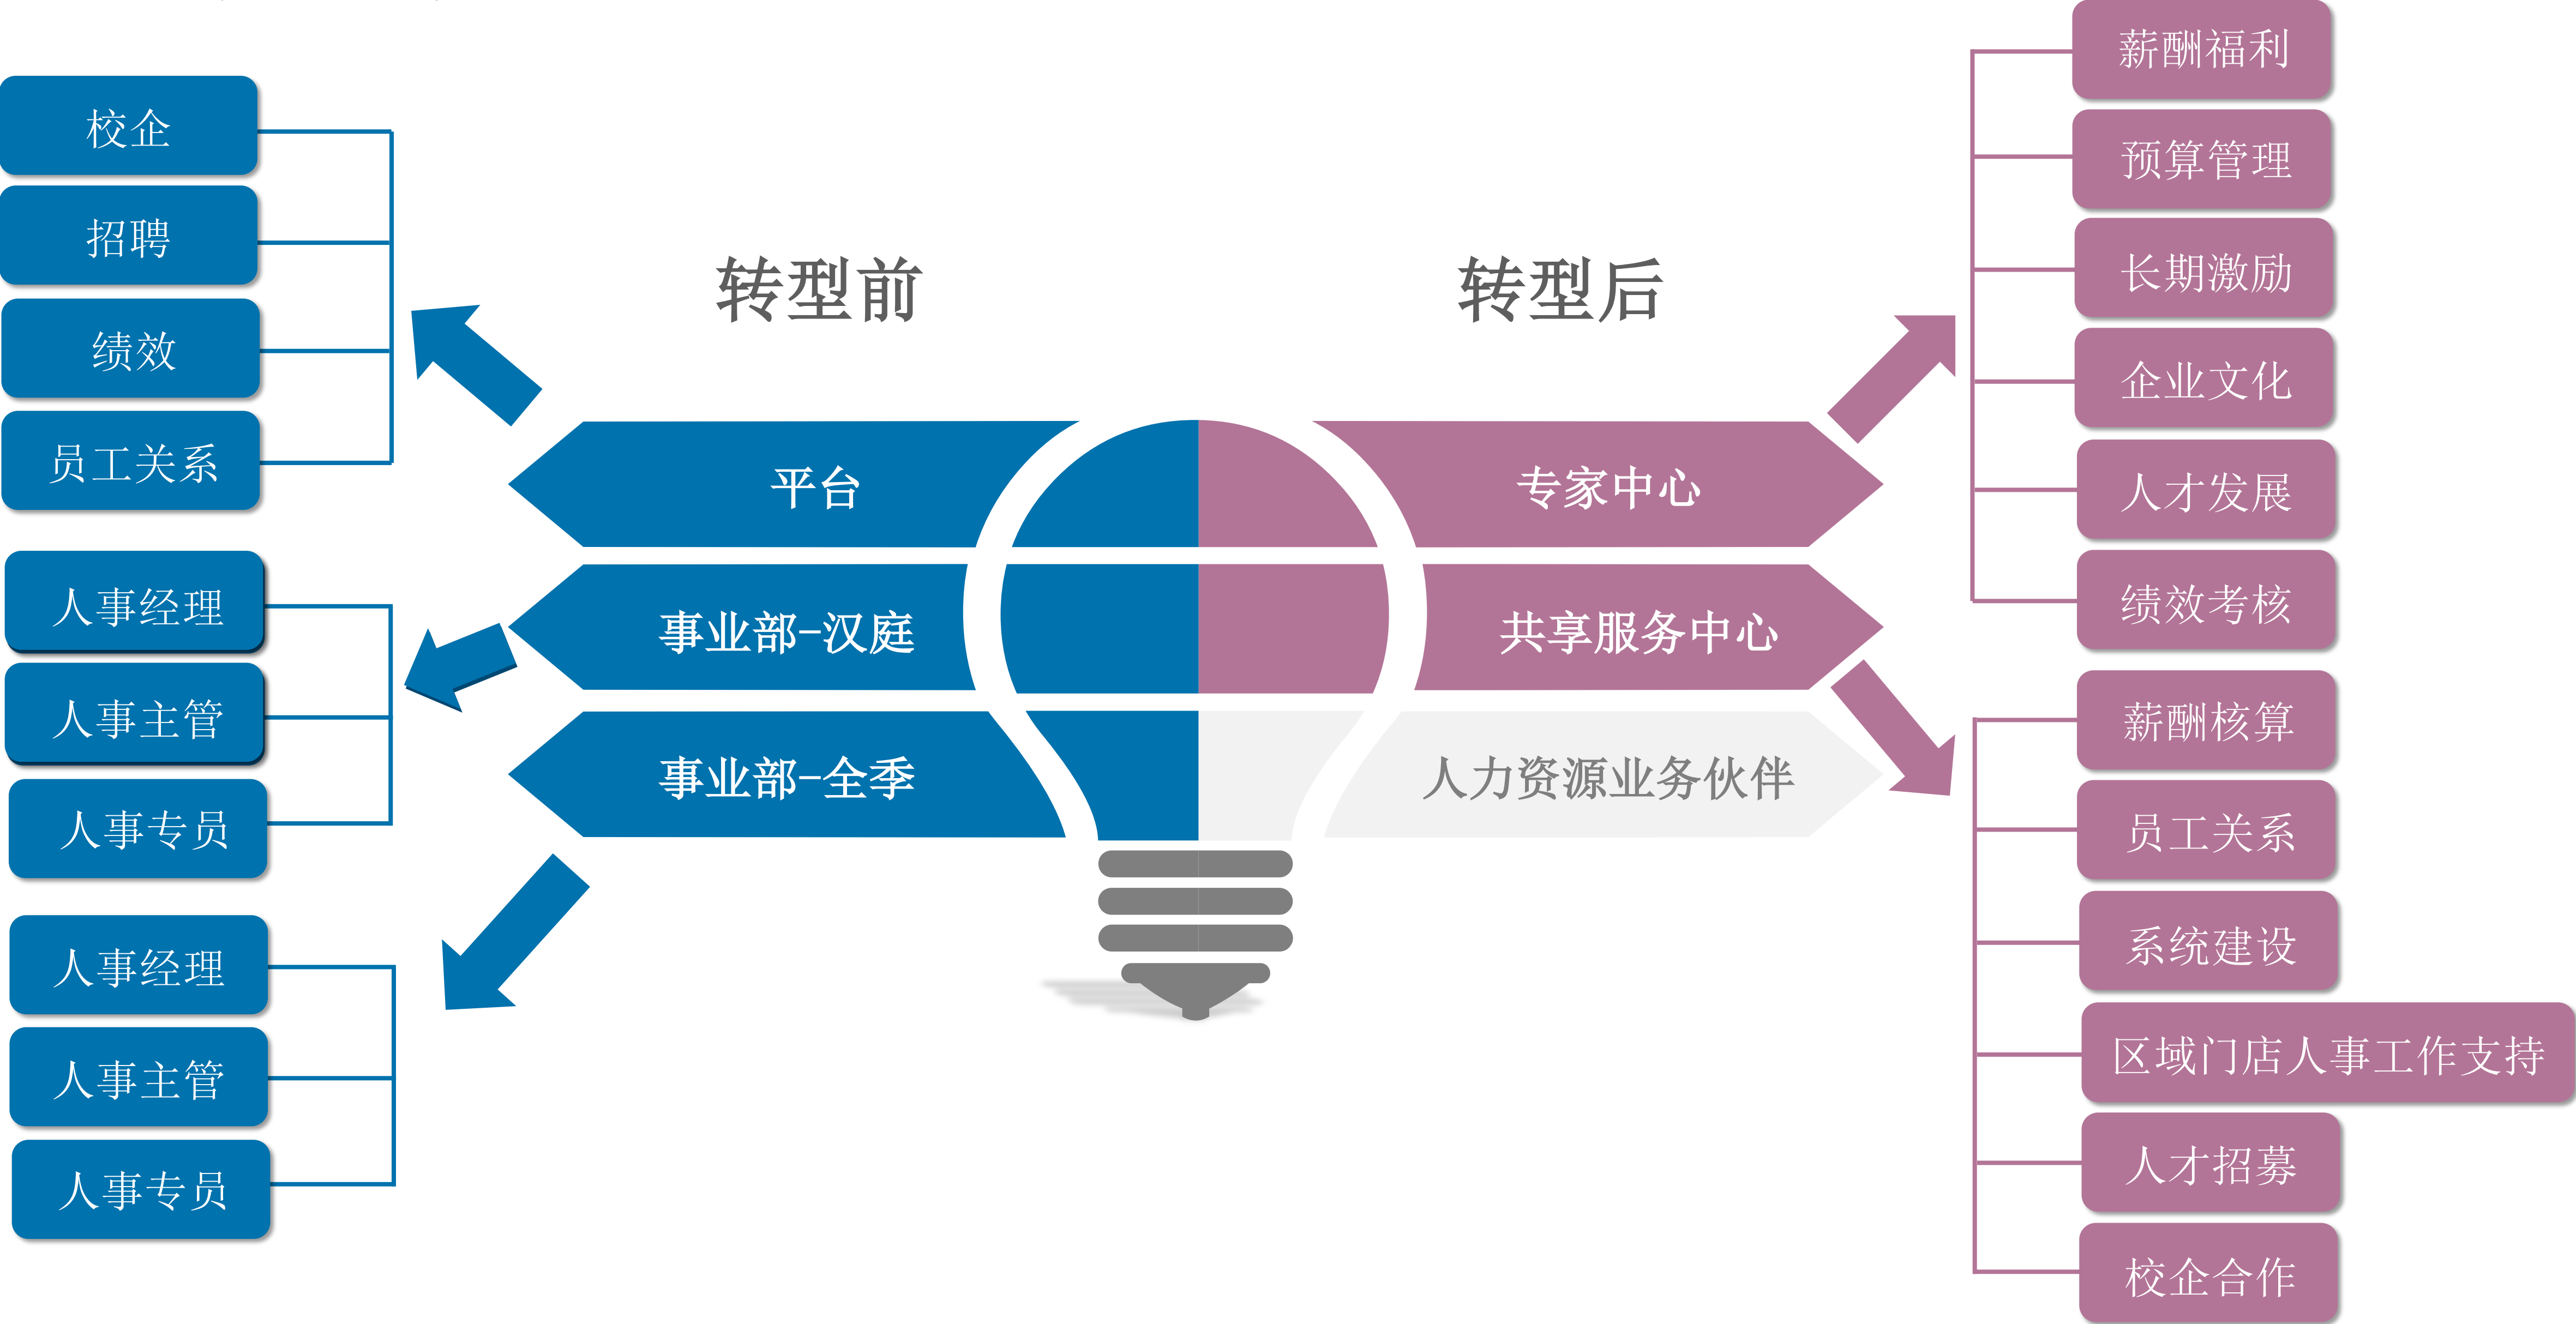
校企
招聘
绩效
员工关系

人事经理
人事主管
人事专员

人事经理
人事主管
人事专员

转型前

平台
事业部-汉庭
事业部-全季

转型后

专家中心
共享服务中心
人力资源业务伙伴

薪酬福利
预算管理
长期激励
企业文化
人才发展
绩效考核

薪酬核算
员工关系
系统建设
区域门店人事工作支持
人才招募
校企合作